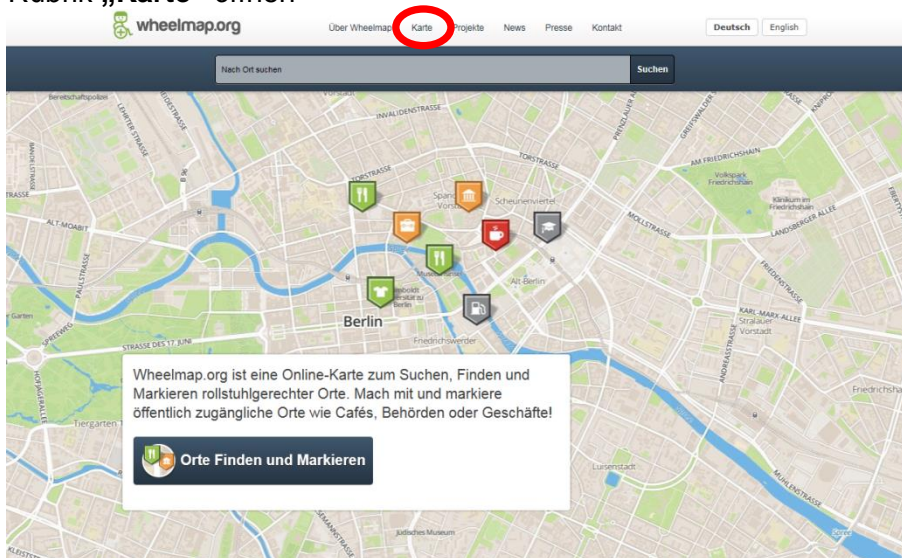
Rubrik „Karte" öffnen

wheelmap.org

Über Wheelmap Karte Projekte News Presse Kontakt

Deutsch English

Nach Ort suchen

Suchen

INVALIDENSTRASSE

TORSTRASSE

Scheunenviertel

TORSTRASSE

AM FRIEDRICHSHAIN

Volkspark Friedrichshain

MOLLSTRASSE

LANDSBERGER ALLEE

ALT-MOABIT

Alt-Berlin

Berlin

KARL-MARX-ALLEE

Stralauer Vorstadt

STRASSE DES 17. JUNI

Friedrichswerder

FRIEDENSTRASSE

Wheelmap.org ist eine Online-Karte zum Suchen, Finden und Markieren rollstuhlgerechter Orte. Mach mit und markiere öffentlich zugängliche Orte wie Cafés, Behörden oder Geschäfte!

Orte Finden und Markieren

Tiergarten

Luisenstadt

Jüdisches Museum

Friedrichshain

ANDREASSTRASSE

MÜHLENSTRASSE

PAULSTRASSE

SPREEWEG

LEHRTER STRASSE

HEIDESTRASSE

PRENZLAUER ALLEE

GREIFSWALDER STRASSE

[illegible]